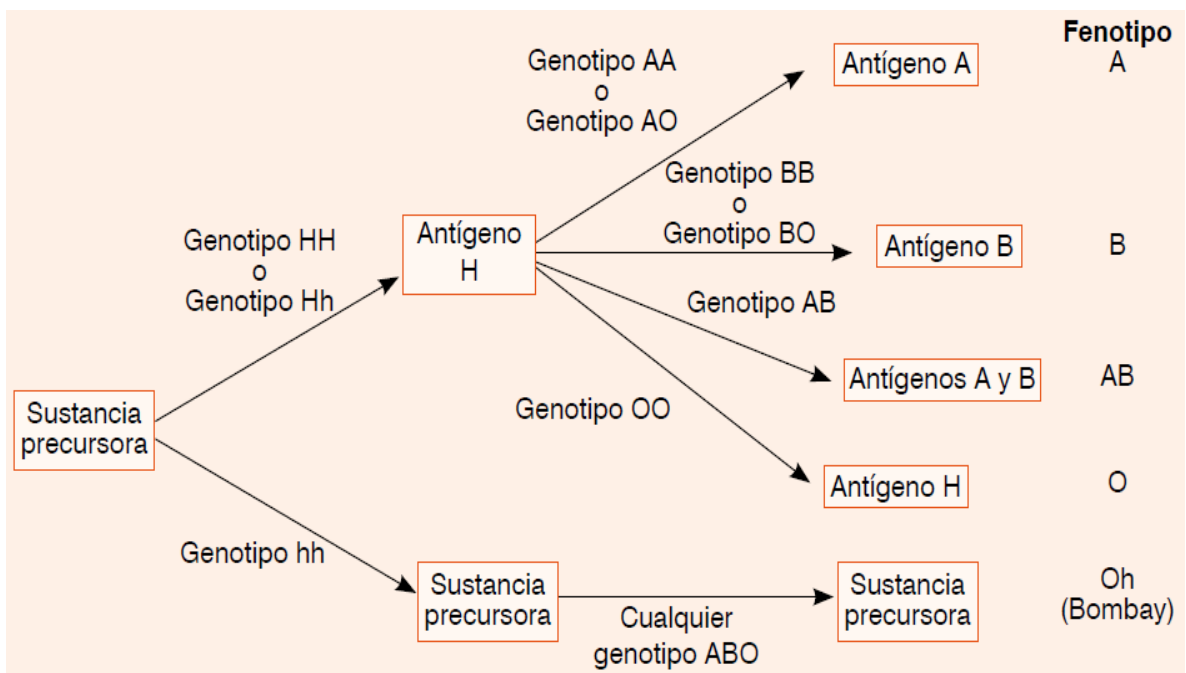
Fenotipo

Genotipo AA
o
Genotipo AO

Antígeno A

A

Genotipo BB
o
Genotipo BO

Genotipo HH
o
Genotipo Hh

Antígeno
H

Antígeno B

B

Genotipo AB

Antígenos A y B

AB

Sustancia
precursora

Genotipo OO

Antígeno H

O

Genotipo hh

Sustancia
precursora

Cualquier
genotipo ABO

Sustancia
precursora

Oh
(Bombay)